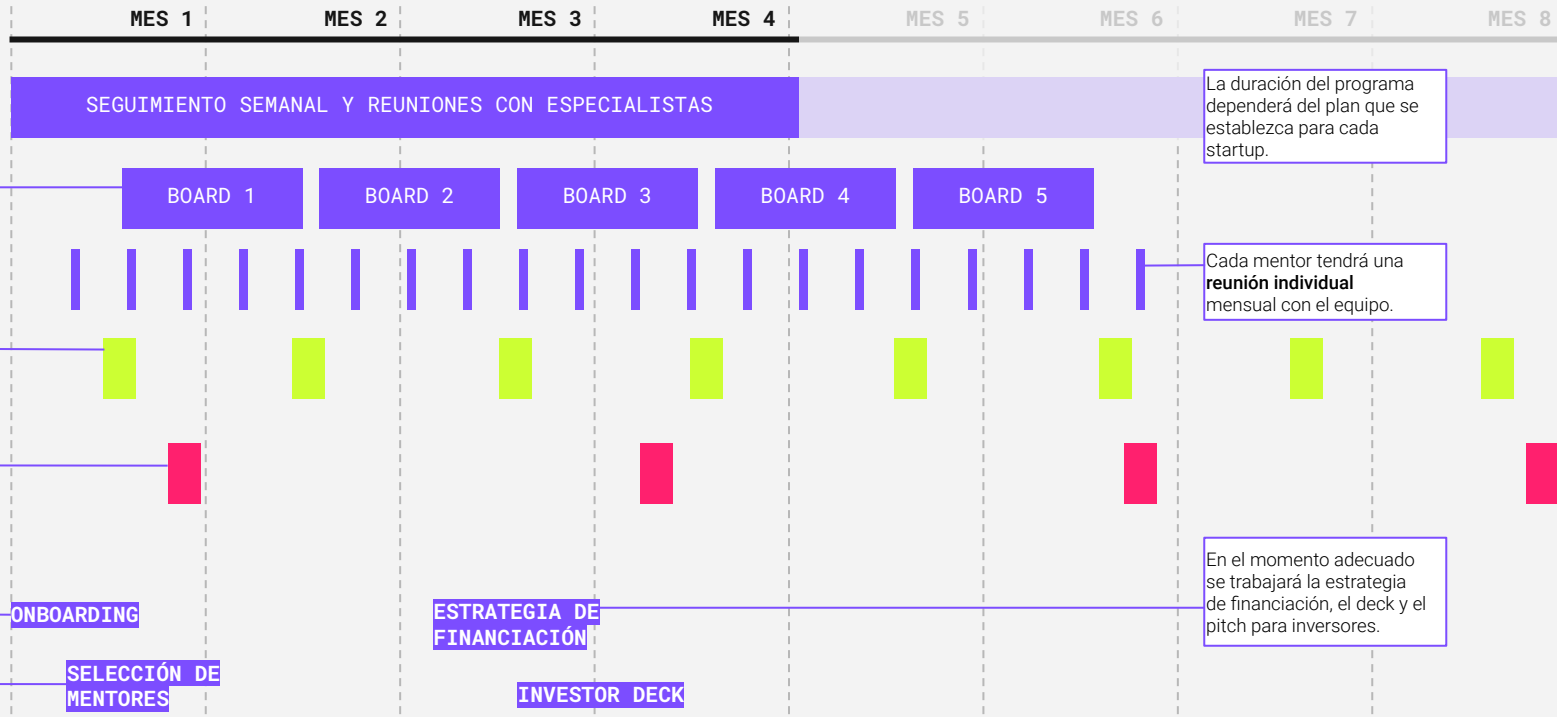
MES 1 MES 2 MES 3 MES 4 MES 5 MES 6 MES 7 MES 8

SEGUIMIENTO SEMANAL Y REUNIONES CON ESPECIALISTAS

La duración del programa dependerá del plan que se establezca para cada startup.

BOARD 1 BOARD 2 BOARD 3 BOARD 4 BOARD 5

Cada mentor tendrá una **reunión individual** mensual con el equipo.

En el momento adecuado se trabajará la estrategia de financiación, el deck y el pitch para inversores.

ONBOARDING

ESTRATEGIA DE FINANCIACIÓN

SELECCIÓN DE MENTORES

INVESTOR DECK